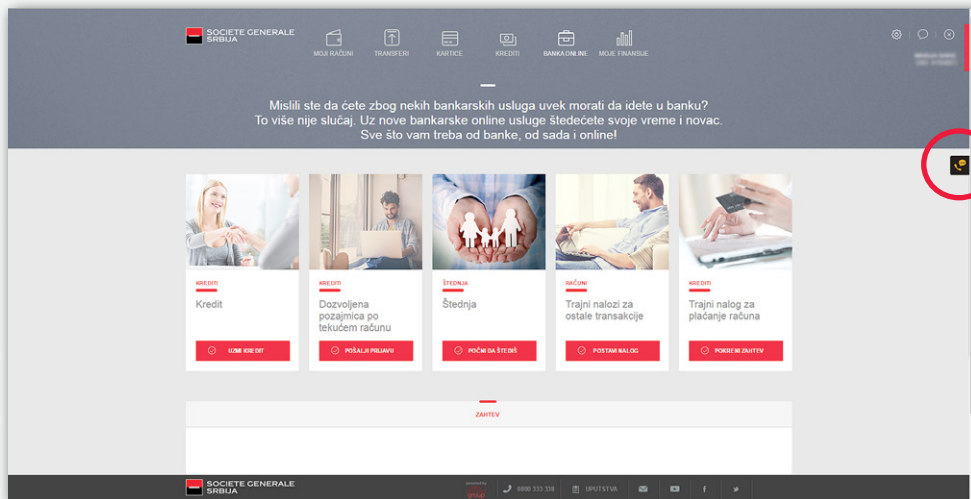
SOCIETE GENERALE SRBIJA

MOJI RAČUNI
TRANSFERI
KARTICE
KREDITI
BANKA ONLINE
MOJE FINANSIJE

Mislili ste da ćete zbog nekih bankarskih usluga uvek morati da idete u banku? To više nije slučaj. Uz nove bankarske online usluge štedećete svoje vreme i novac. Sve što vam treba od banke, od sada i online!

KREDITI
Kredit
UZMI KREDIT

KREDITI
Dozvoljena pozajmica po tekućem računu
POŠALJI PRIJAVU

ŠTEDNJA
Štednja
POČNI DA ŠTEDIŠ

RAČUNI
Trajni nalozi za ostale transakcije
POSTAVI NALOG

RAČUNI
Trajni nalog za plaćanje računa
POKRENI ZAHTEV

ZAHTEV

SOCIETE GENERALE SRBIJA
0800 333 330
UPUTSTVA